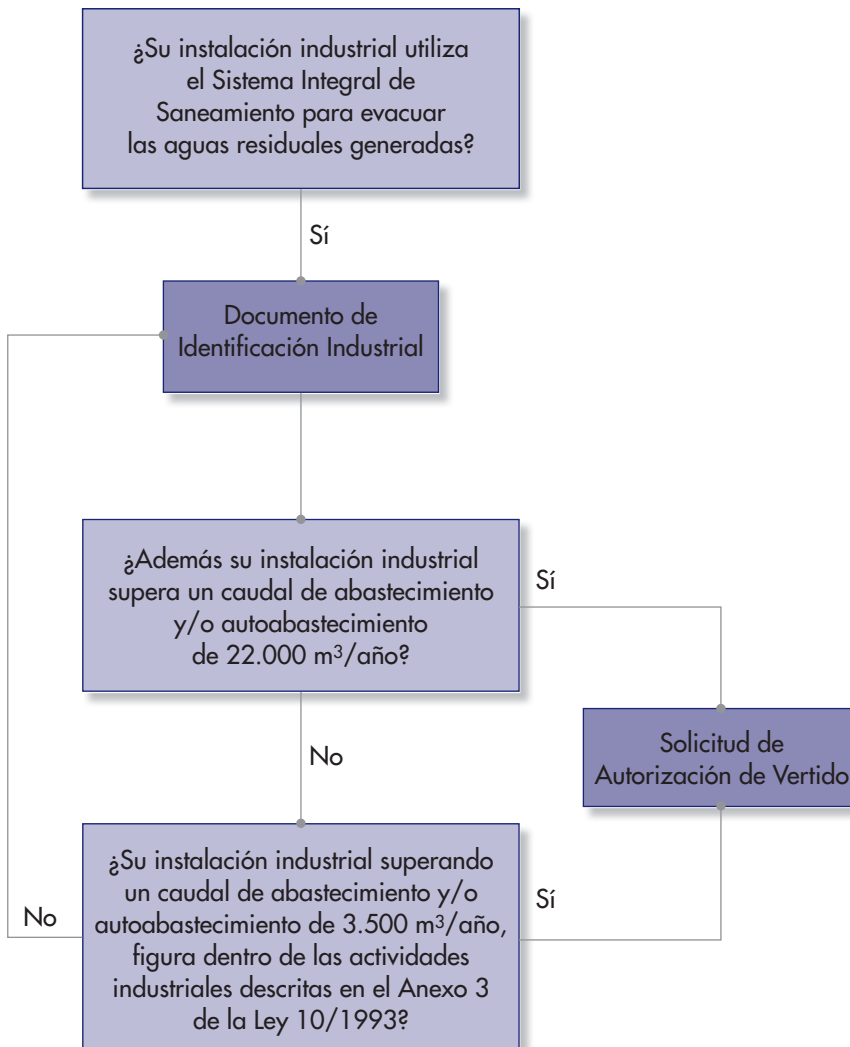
¿Su instalación industrial utiliza el Sistema Integral de Saneamiento para evacuar las aguas residuales generadas?

Sí

Documento de Identificación Industrial

¿Además su instalación industrial supera un caudal de abastecimiento y/o autoabastecimiento de 22.000 $m^3$/año?

Sí

No

Solicitud de Autorización de Vertido

¿Su instalación industrial superando un caudal de abastecimiento y/o autoabastecimiento de 3.500 $m^3$/año, figura dentro de las actividades industriales descritas en el Anexo 3 de la Ley 10/1993?

No

Sí